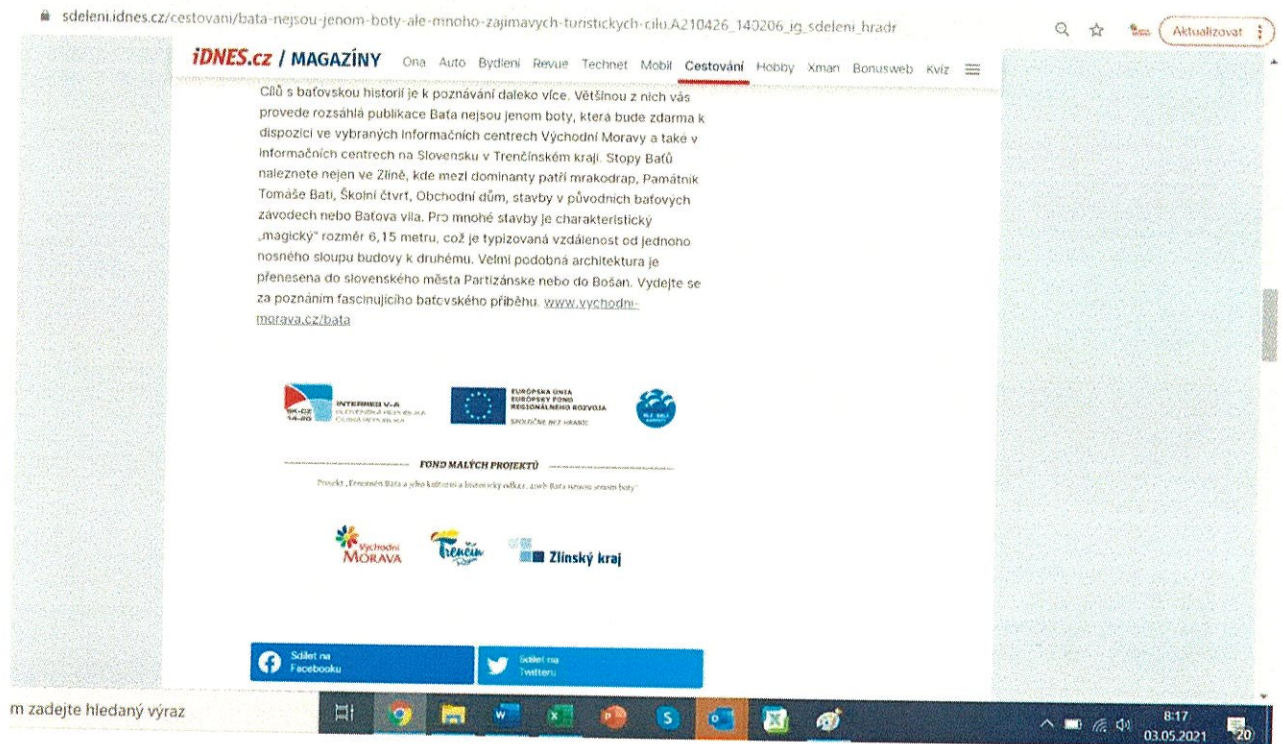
sdeleni.idnes.cz/cestovani/bata-nejsou-jenom-boty-ale-mnoho-zajimavych-turistickych-cilu.A210426_140206_ig_sdeleni_hradr

Aktualizovat

iDNES.cz / MAGAZÍNY Ona Auto Bydlení Revue Technet Mobil Cestování Hobby Xman Bonusweb Kvíz

Cílů s baťovskou historií je k poznávání daleko více. Většinou z nich vás provede rozsáhlá publikace Baťa nejsou jenom boty, která bude zdarma k dispozici ve vybraných informačních centrech Východní Moravy a také v informačních centrech na Slovensku v Trenčínském kraji. Stopy Baťů naleznete nejen ve Zlíně, kde mezi dominanty patří mrakodrap, Památník Tomáše Bati, Školní čtvrť, Obchodní dům, stavby v původních baťových závodech nebo Baťova vila. Pro mnohé stavby je charakteristický „magický" rozměr 6,15 metru, což je typizovaná vzdálenost od jednoho nosného sloupu budovy k druhému. Velmi podobná architektura je přenesena do slovenského města Partizánske nebo do Bošan. Vydejte se za poznáním fascinujícího baťovského příběhu. www.vychodni-morava.cz/bata

SK-CZ 14-20 INTERREG V-A SLOVENSKÁ REPUBLIKA ČESKÁ REPUBLIKA

EURÓPSKA ÚNIA EURÓPSKY FOND REGIONÁLNEHO ROZVOJA SPOLOČNE BEZ HRANÍC

FOND MALÝCH PROJEKTŮ

Projekt „Fenomén Baťa a jeho kultúrny a historický odkaz, aneb Baťa nejsou jenom boty"

Východní Morava

Trenčín

Zlínský kraj

Sdílet na Facebooku

Sdílet na Twitteru

m zadejte hledaný výraz

8:17
03.05.2021

20